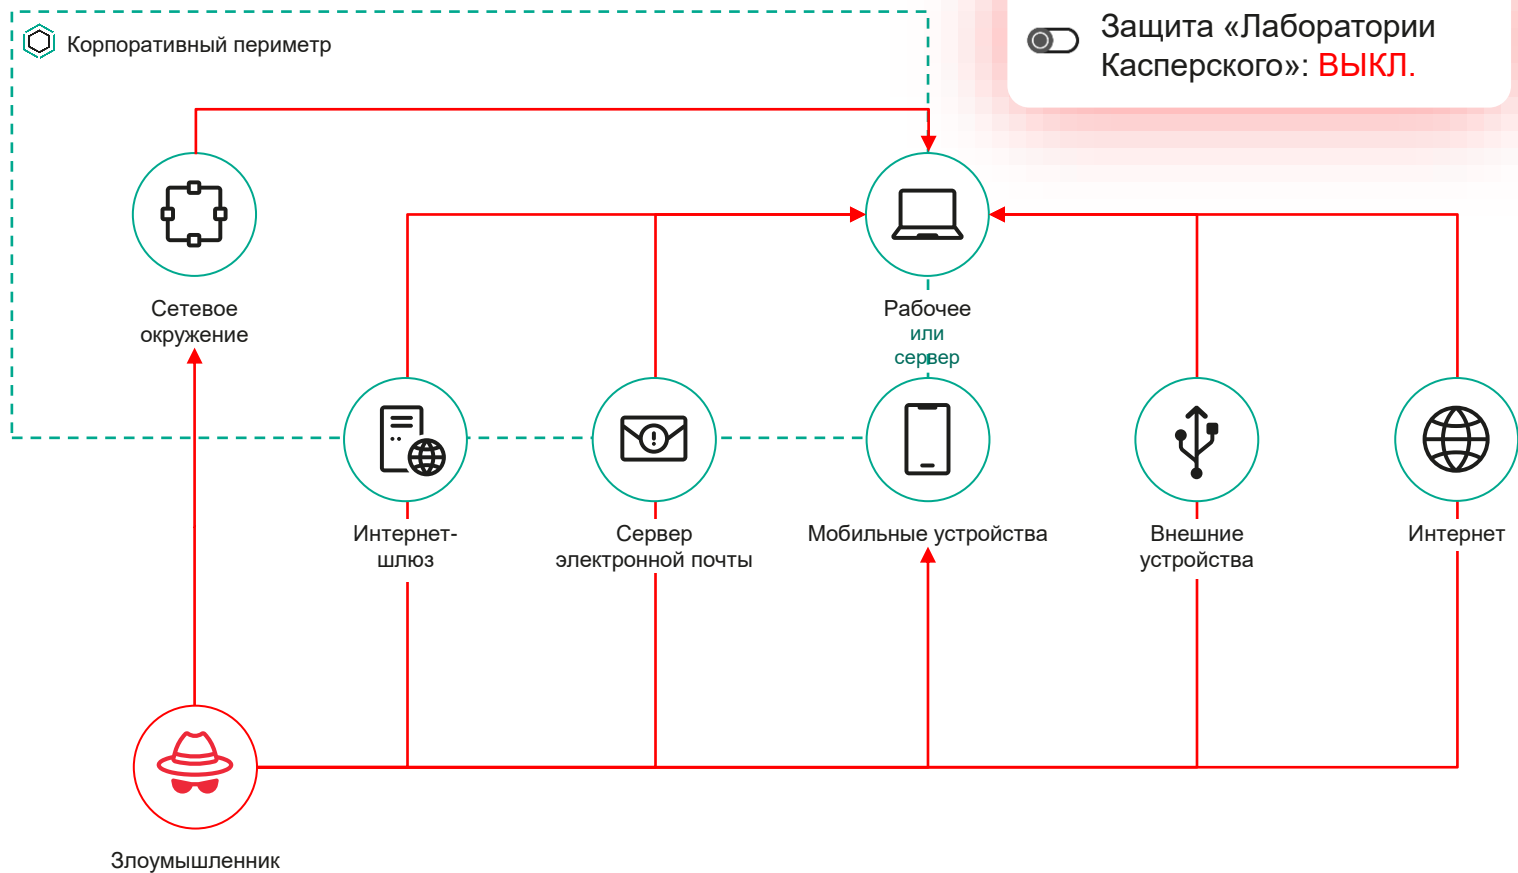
Корпоративный периметр

Защита «Лаборатории Касперского»: ВЫКЛ.

Сетевое окружение

Рабочее или сервер

Интернет-шлюз

Сервер электронной почты

Мобильные устройства

Внешние устройства

Интернет

Злоумышленник